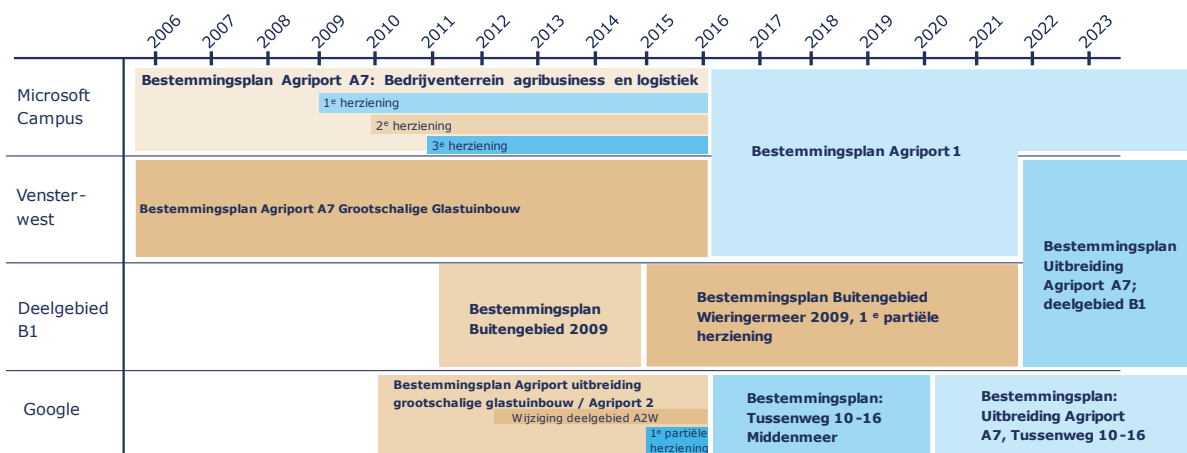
| | 2006 | 2007 | 2008 | 2009 | 2010 | 2011 | 2012 | 2013 | 2014 | 2015 | 2016 | 2017 | 2018 | 2019 | 2020 | 2021 | 2022 | 2023 |
|---|---|---|---|---|---|---|---|---|---|---|---|---|---|---|---|---|---|---|

Microsoft Campus

Bestemmingsplan Agriport A7: Bedrijventerrein agribusiness en logistiek

1e herziening

2e herziening

3e herziening

Bestemmingsplan Agriport 1

Venster-west

Bestemmingsplan Agriport A7 Grootschalige Glastuinbouw

Bestemmingsplan Uitbreiding Agriport A7; deelgebied B1

Deelgebied B1

Bestemmingsplan Buitengebied 2009

Bestemmingsplan Buitengebied Wieringermeer 2009, 1 e partiële herziening

Google

Bestemmingsplan Agriport uitbreiding grootschalige glastuinbouw / Agriport 2

Wijziging deelgebied A2W

1e partiële herziening

Bestemmingsplan: Tussenweg 10-16 Middenmeer

Bestemmingsplan: Uitbreiding Agriport A7, Tussenweg 10-16